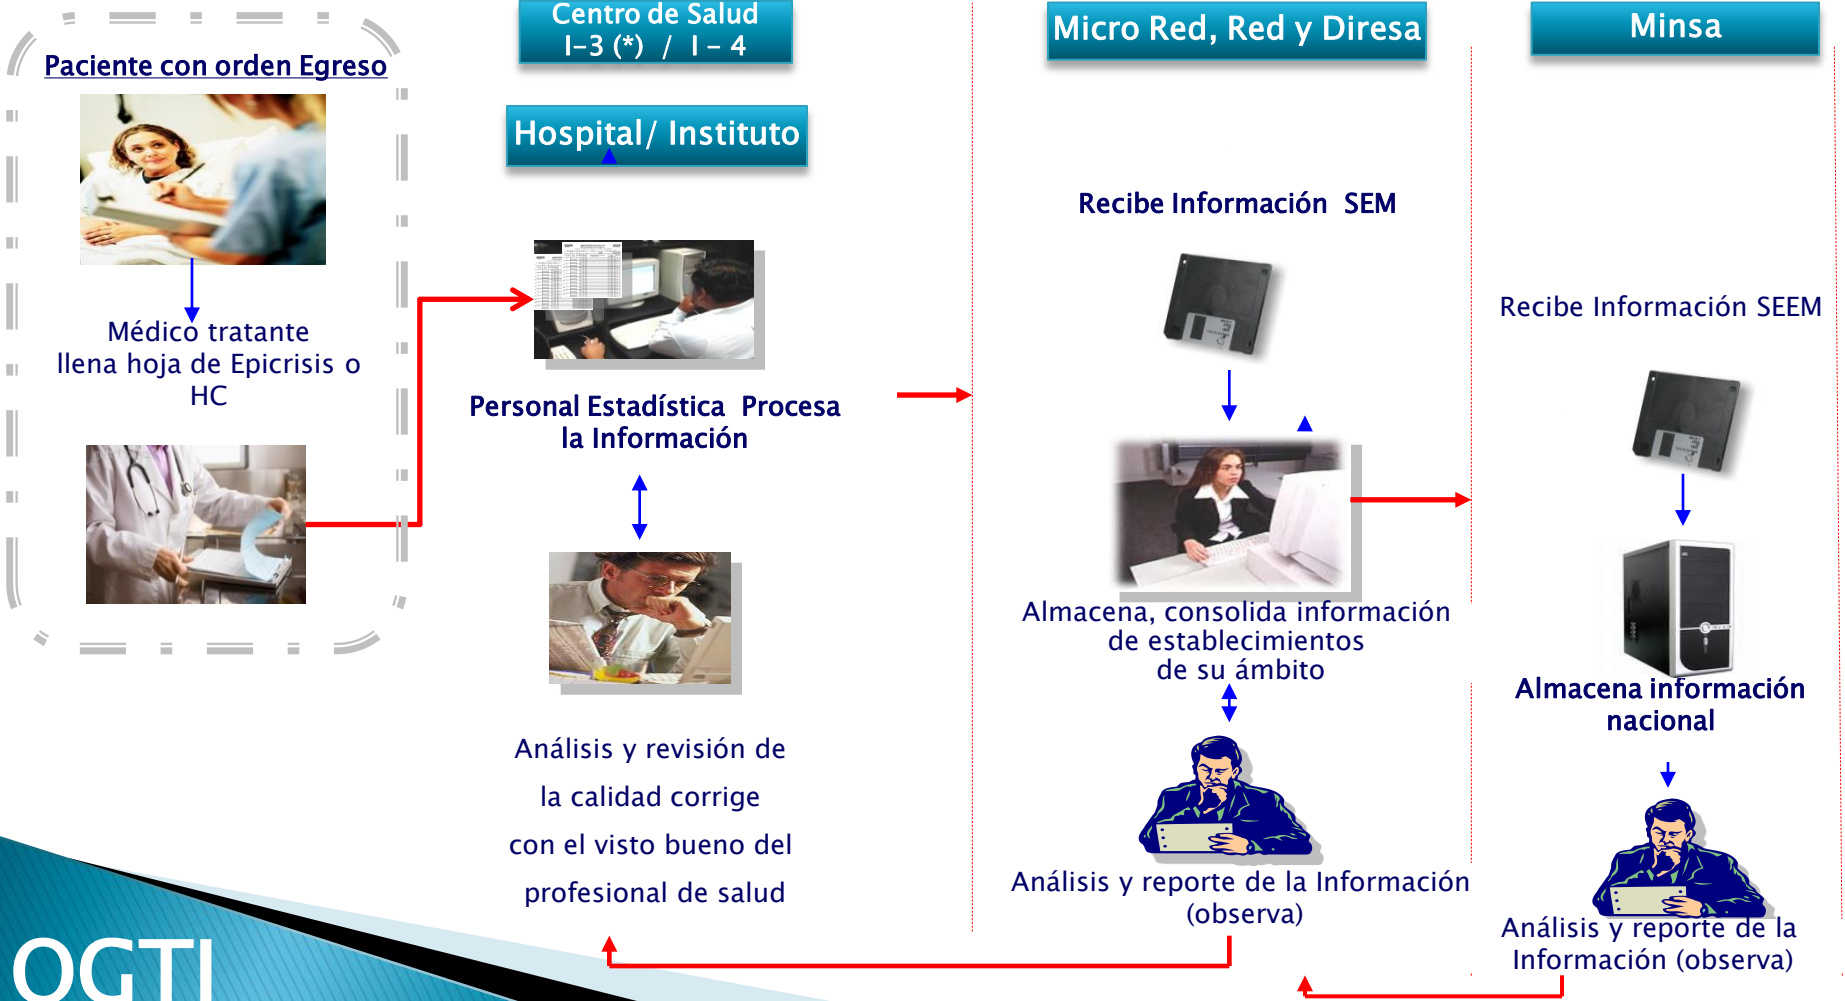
Paciente con orden Egreso

Médico tratante llena hoja de Epicrisis o HC

Centro de Salud I–3 (*) / I – 4

Hospital/ Instituto

Personal Estadística Procesa la Información

Análisis y revisión de la calidad corrige con el visto bueno del profesional de salud

Micro Red, Red y Diresa

Recibe Información SEM

Almacena, consolida información de establecimientos de su ámbito

Análisis y reporte de la Información (observa)

Minsa

Recibe Información SEEM

Almacena información nacional

Análisis y reporte de la Información (observa)

OGTI